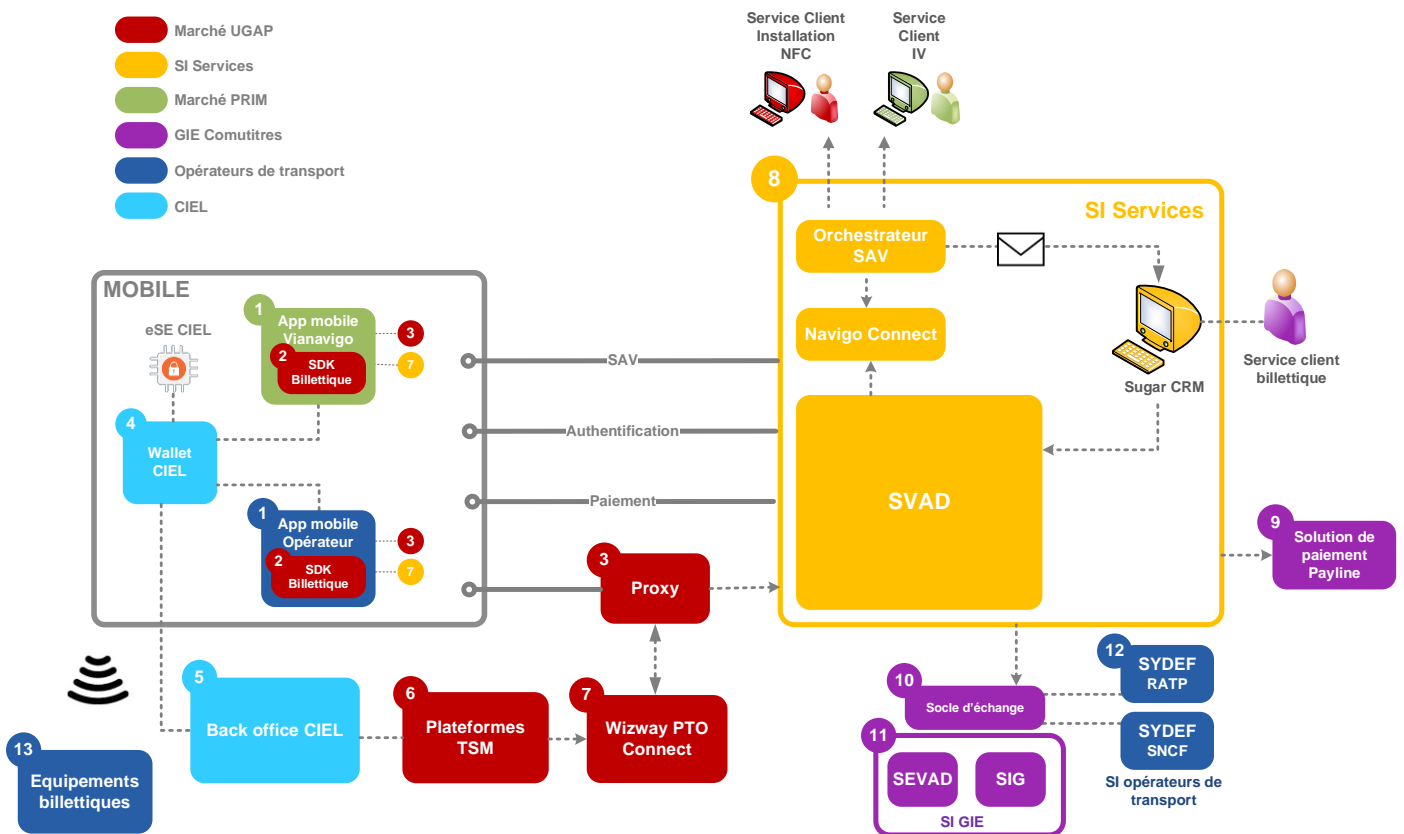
Marché UGAP
SI Services
Marché PRIM
GIE Comutitres
Opérateurs de transport
CIEL

Service Client Installation NFC

Service Client IV

8

SI Services

Orchestrateur SAV

Navigo Connect

Sugar CRM

Service client billettique

SVAD

MOBILE

eSE CIEL

1 App mobile Vianavigo
2 SDK Billettique
3
7

4 Wallet CIEL

1 App mobile Opérateur
2 SDK Billettique
3
7

SAV
Authentification
Paiement

3 Proxy

9 Solution de paiement Payline

12 SYDEF RATP

10 Socle d'échange

SYDEF SNCF

SI opérateurs de transport

11 SEVAD SIG
SI GIE

5 Back office CIEL

6 Plateformes TSM

7 Wizway PTO Connect

13 Equipements billettiques